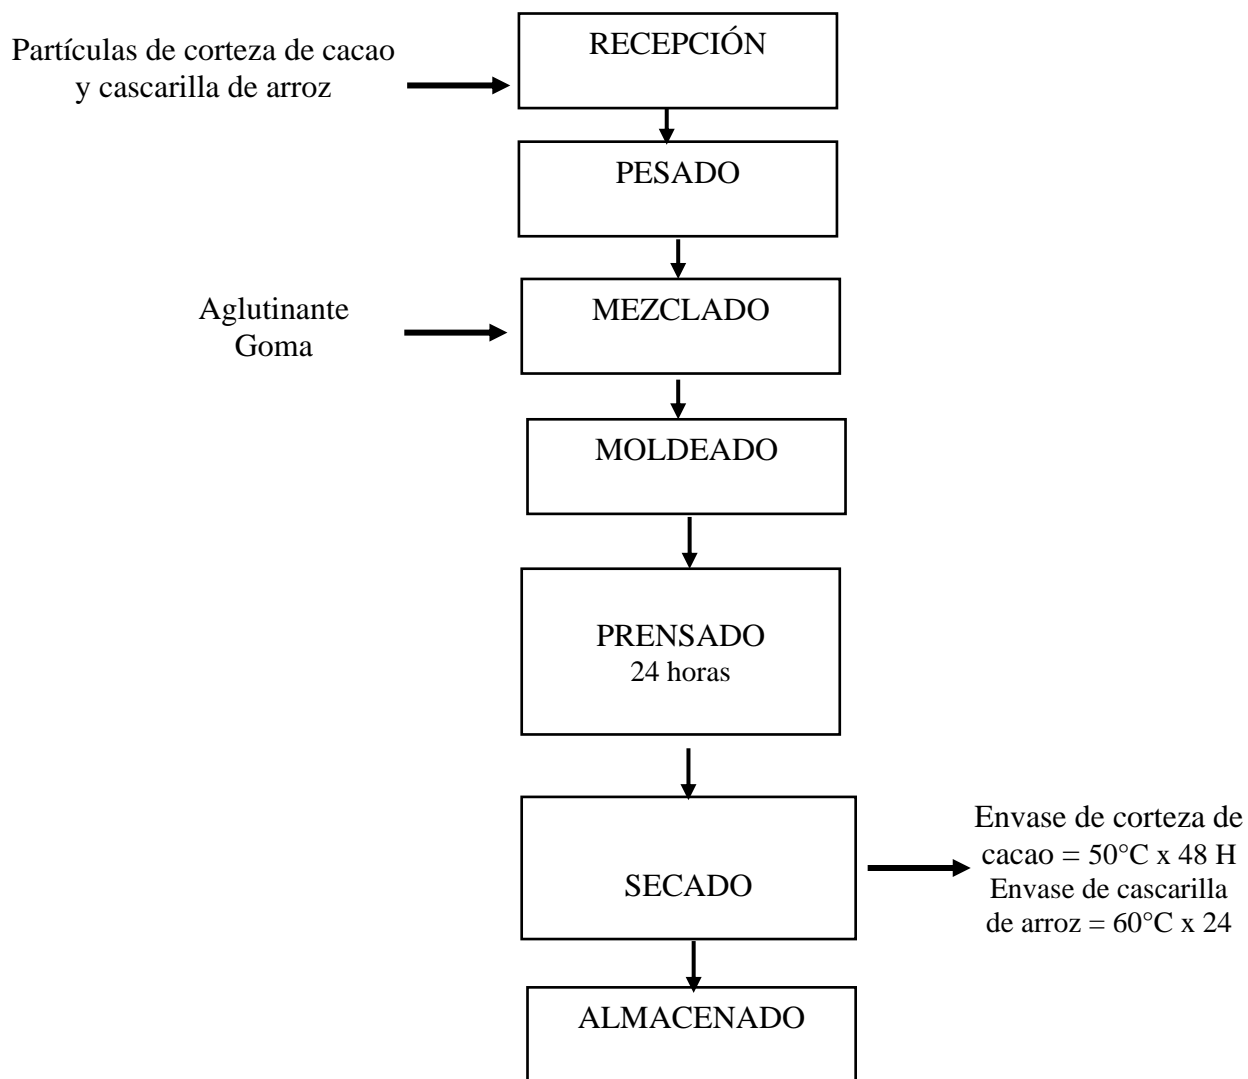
Partículas de corteza de cacao y cascarilla de arroz

RECEPCIÓN

PESADO

Aglutinante
Goma

MEZCLADO

MOLDEADO

PRENSADO
24 horas

SECADO

Envase de corteza de cacao = 50°C x 48 H
Envase de cascarilla de arroz = 60°C x 24

ALMACENADO